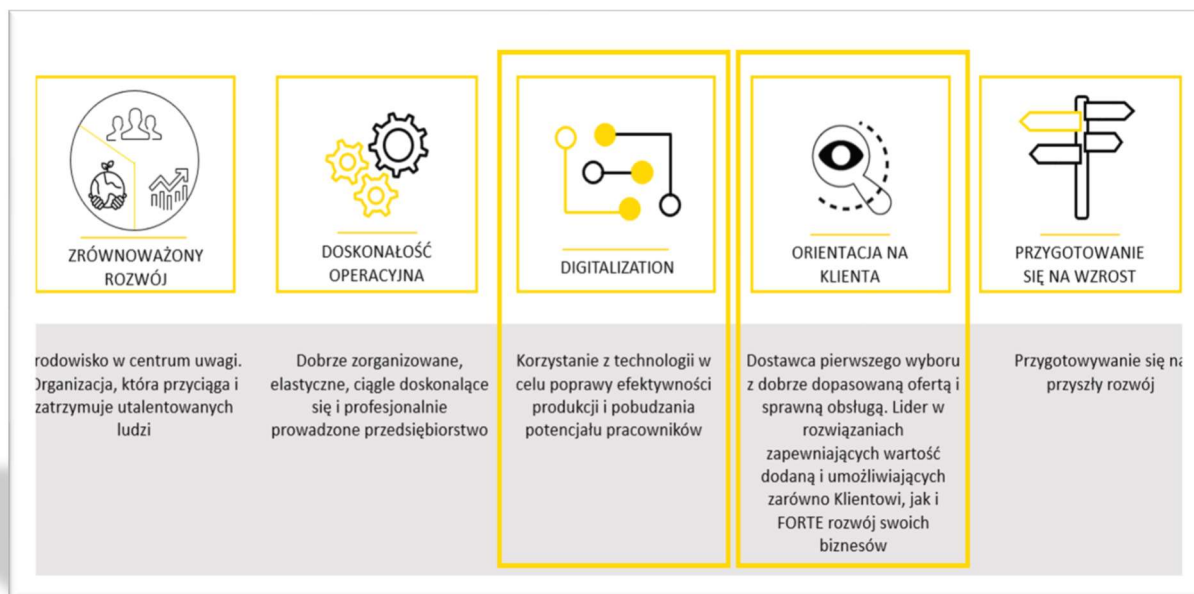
ZRÓWNOWAŻONY ROZWÓJ

DOSKONAŁOŚĆ OPERACYJNA

DIGITALIZATION

ORIENTACJA NA KLIENTA

PRZYGOTOWANIE SIĘ NA WZROST

rodowisko w centrum uwagi. Organizacja, która przyciąga i zatrzymuje utalentowanych ludzi

Dobrze zorganizowane, elastyczne, ciągle doskonalące się i profesjonalnie prowadzone przedsiębiorstwo

Korzystanie z technologii w celu poprawy efektywności produkcji i pobudzania potencjału pracowników

Dostawca pierwszego wyboru z dobrze dopasowaną ofertą i sprawną obsługą. Lider w rozwiązaniach zapewniających wartość dodaną i umożliwiających zarówno Klientowi, jak i FORTE rozwój swoich biznesów

Przygotowywanie się na przyszły rozwój